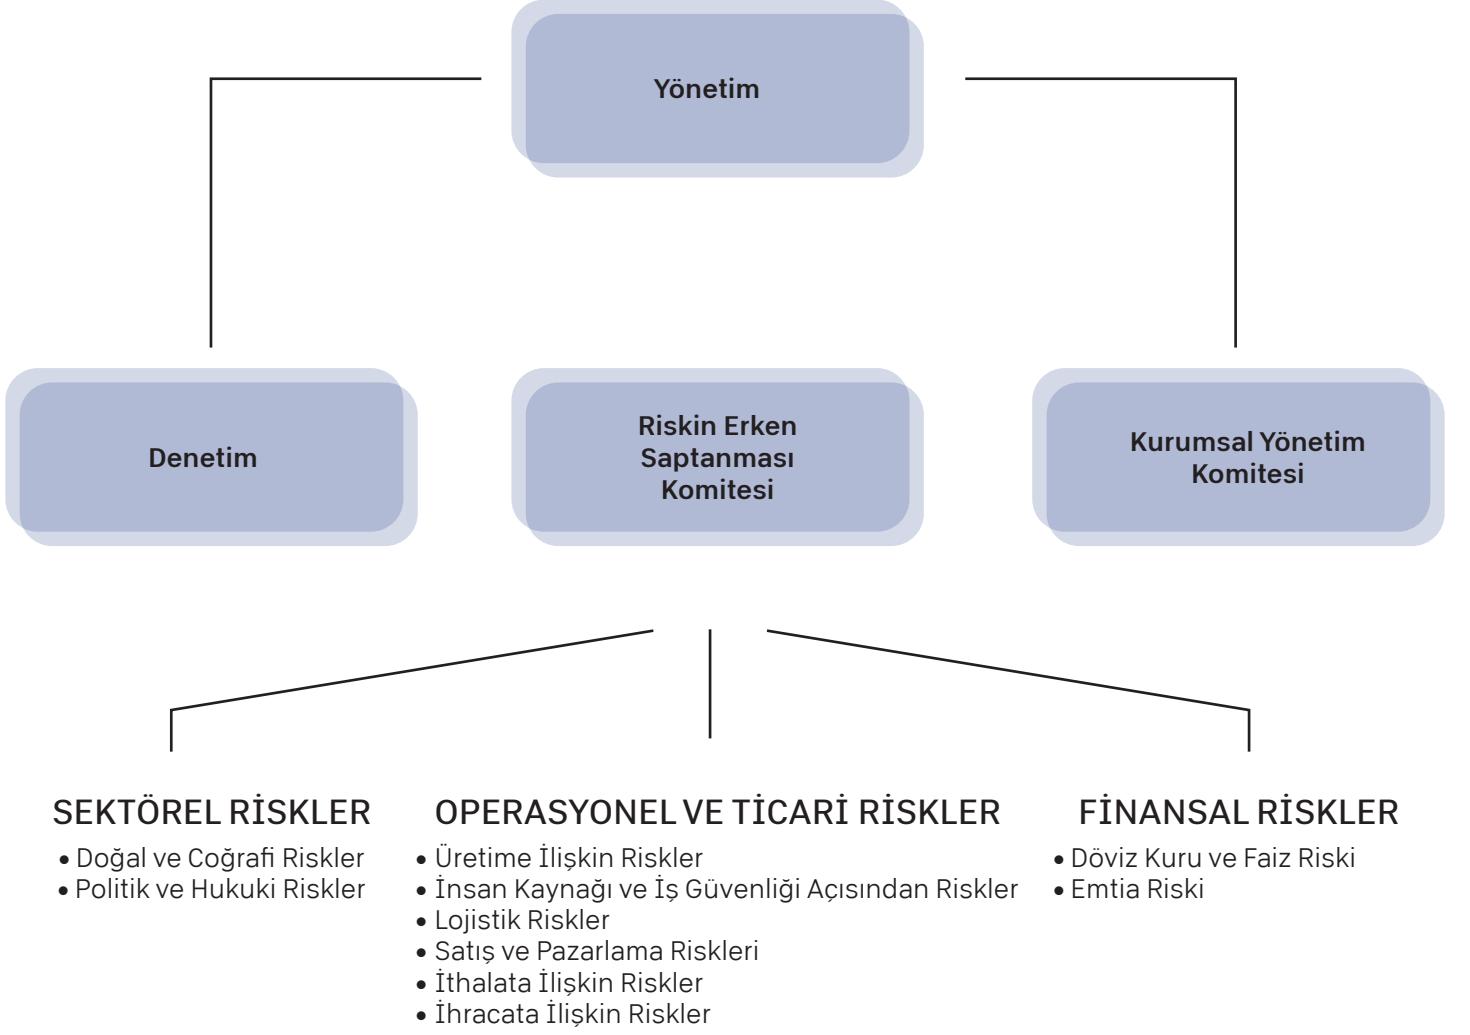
Yönetim

Denetim

Riskin Erken Saptanması Komitesi

Kurumsal Yönetim Komitesi

SEKTÖREL RİSKLER
• Doğal ve Coğrafi Riskler
• Politik ve Hukuki Riskler

OPERASYONEL VE TİCARİ RİSKLER
• Üretime İlişkin Riskler
• İnsan Kaynağı ve İş Güvenliği Açısından Riskler
• Lojistik Riskler
• Satış ve Pazarlama Riskleri
• İthalata İlişkin Riskler
• İhracata İlişkin Riskler

FİNANSAL RİSKLER
• Döviz Kuru ve Faiz Riski
• Emtia Riski